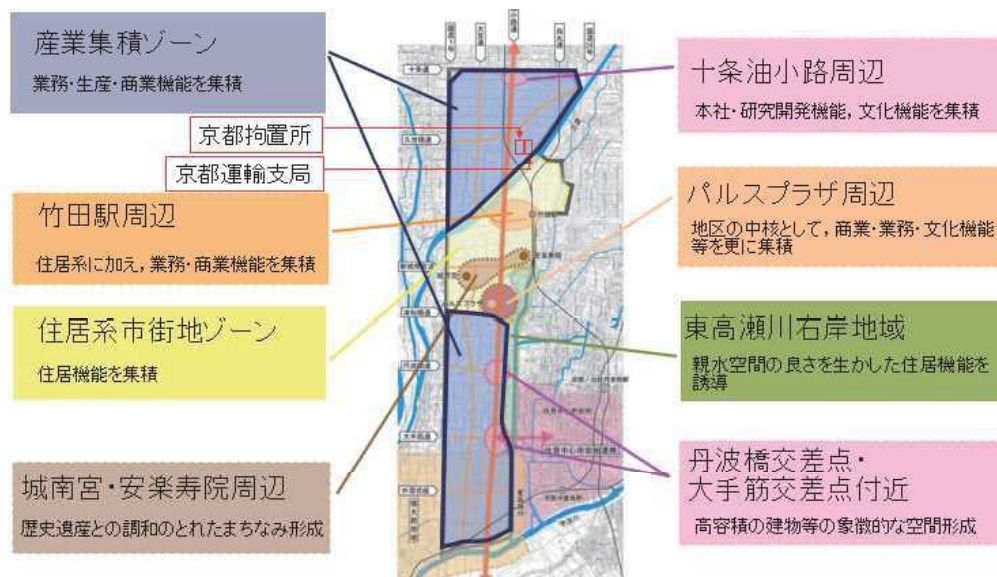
産業集積ゾーン

業務･生産･商業機能を集積

京都拘置所

京都運輸支局

竹田駅周辺

住居系に加え，業務･商業機能を集積

住居系市街地ゾーン

住居機能を集積

城南宮･安楽寿院周辺

歴史遺産との調和のとれたまちなみ形成

十条油小路周辺

本社･研究開発機能，文化機能を集積

パルスプラザ周辺

地区の中核として，商業･業務･文化機能等を更に集積

東高瀬川右岸地域

親水空間の良さを生かした住居機能を誘導

丹波橋交差点･
大手筋交差点付近

高容積の建物等の象徴的な空間形成